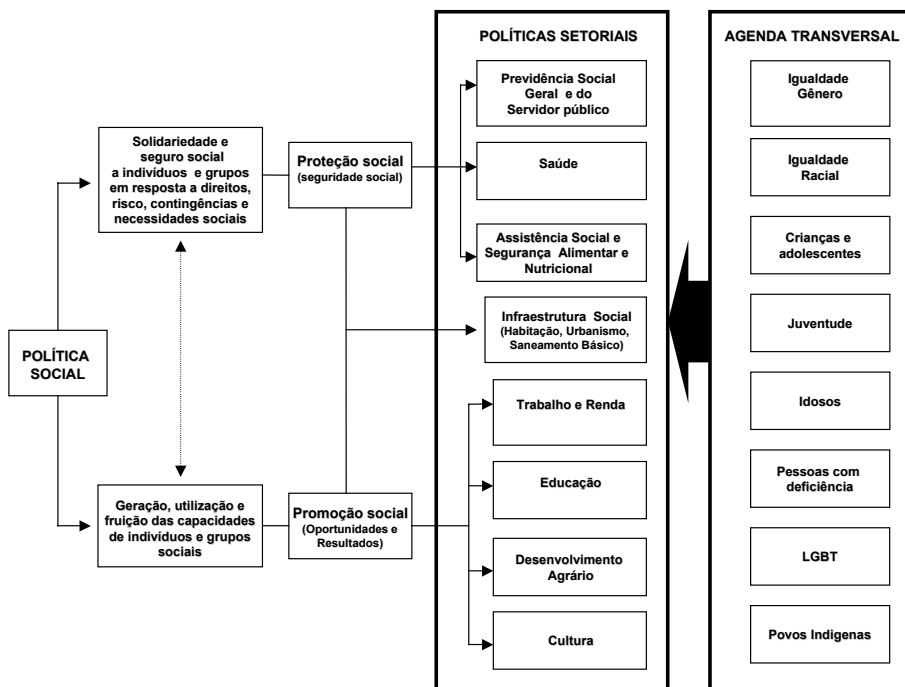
POLÍTICA SOCIAL

Solidariedade e seguro social a indivíduos e grupos em resposta a direitos, risco, contingências e necessidades sociais

Geração, utilização e fruição das capacidades de indivíduos e grupos sociais

Proteção social (seguridade social)

Promoção social (Oportunidades e Resultados)

POLÍTICAS SETORIAIS

Previdência Social Geral e do Servidor público

Saúde

Assistência Social e Segurança Alimentar e Nutricional

Infraestrutura Social (Habitação, Urbanismo, Saneamento Básico)

Trabalho e Renda

Educação

Desenvolvimento Agrário

Cultura

AGENDA TRANSVERSAL

Igualdade Gênero

Igualdade Racial

Crianças e adolescentes

Juventude

Idosos

Pessoas com deficiência

LGBT

Povos Indigenas